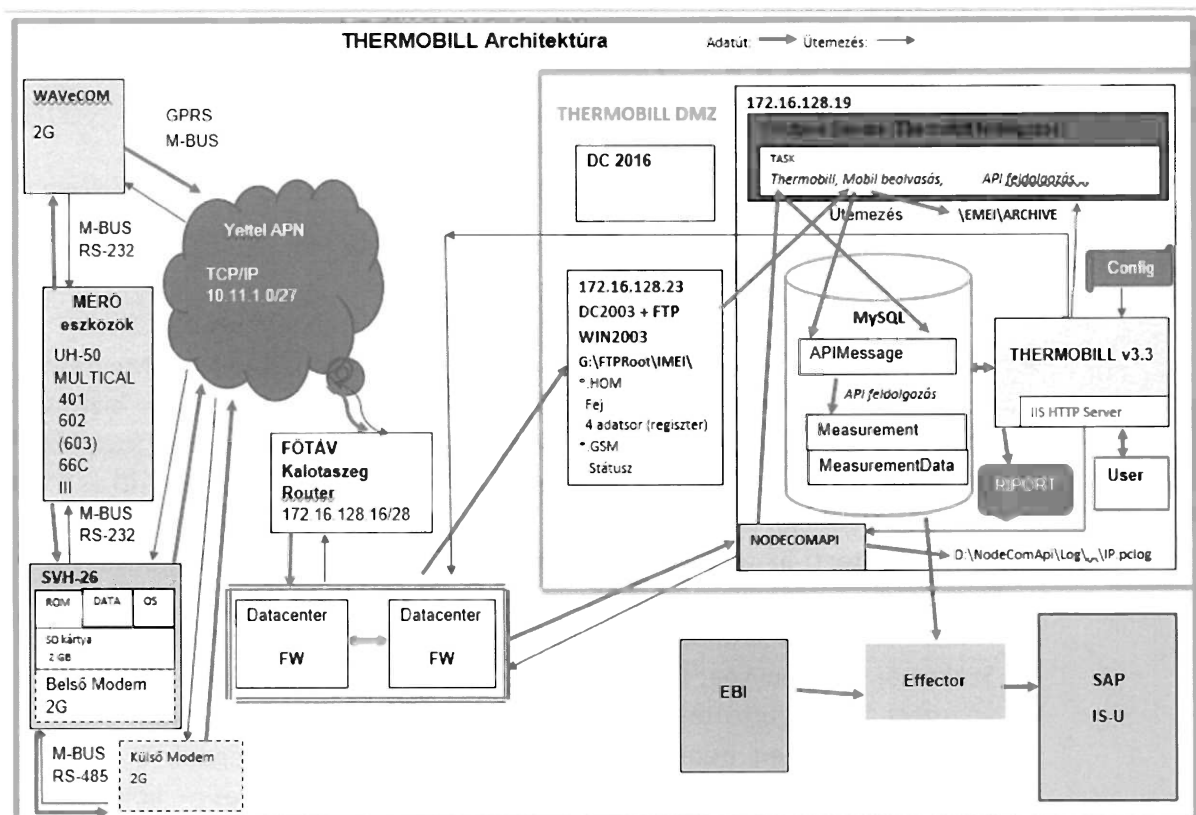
THERMOBILL Architektúra

Adatút: Ütemezés:

WAVeCOM

2G

GPRS
M-BUS

M-BUS
RS-232

Yettel APN

TCP/IP
10.11.1.0/27

MÉRŐ eszközök

UH-50
MULTICAL
401
602
(603)
66C
III

M-BUS
RS-232

SVH-26

ROM DATA OS

SD kártya
2 GB

Belső Modem
2G

M-BUS
RS-485

Külső Modem
2G

FŐTÁV
Kalotaszeg
Router
172 16.128.16/28

Datacenter

FW

Datacenter

FW

THERMOBILL DMZ

DC 2016

172.16.128.19

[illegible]

TASK
Thermobill, Mobil beolvasás, API feldolgozás

Ütemezés \EMEI\ARCHIVE

172.16.128.23
DC2003 + FTP
WIN2003
G:\FTPRoot\IMEI\
*.HOM
Fej
4 adatsor (regiszter)
*.GSM
Státusz

MySQL

APIMessage

API feldolgozás

Measurement

MeasurementData

Config

THERMOBILL v3.3

IIS HTTP Server

RIPORT

User

NODECOMAPI

D:\NodeComApi\Log\...\IP.pclog

EBI

Effector

SAP
IS-U